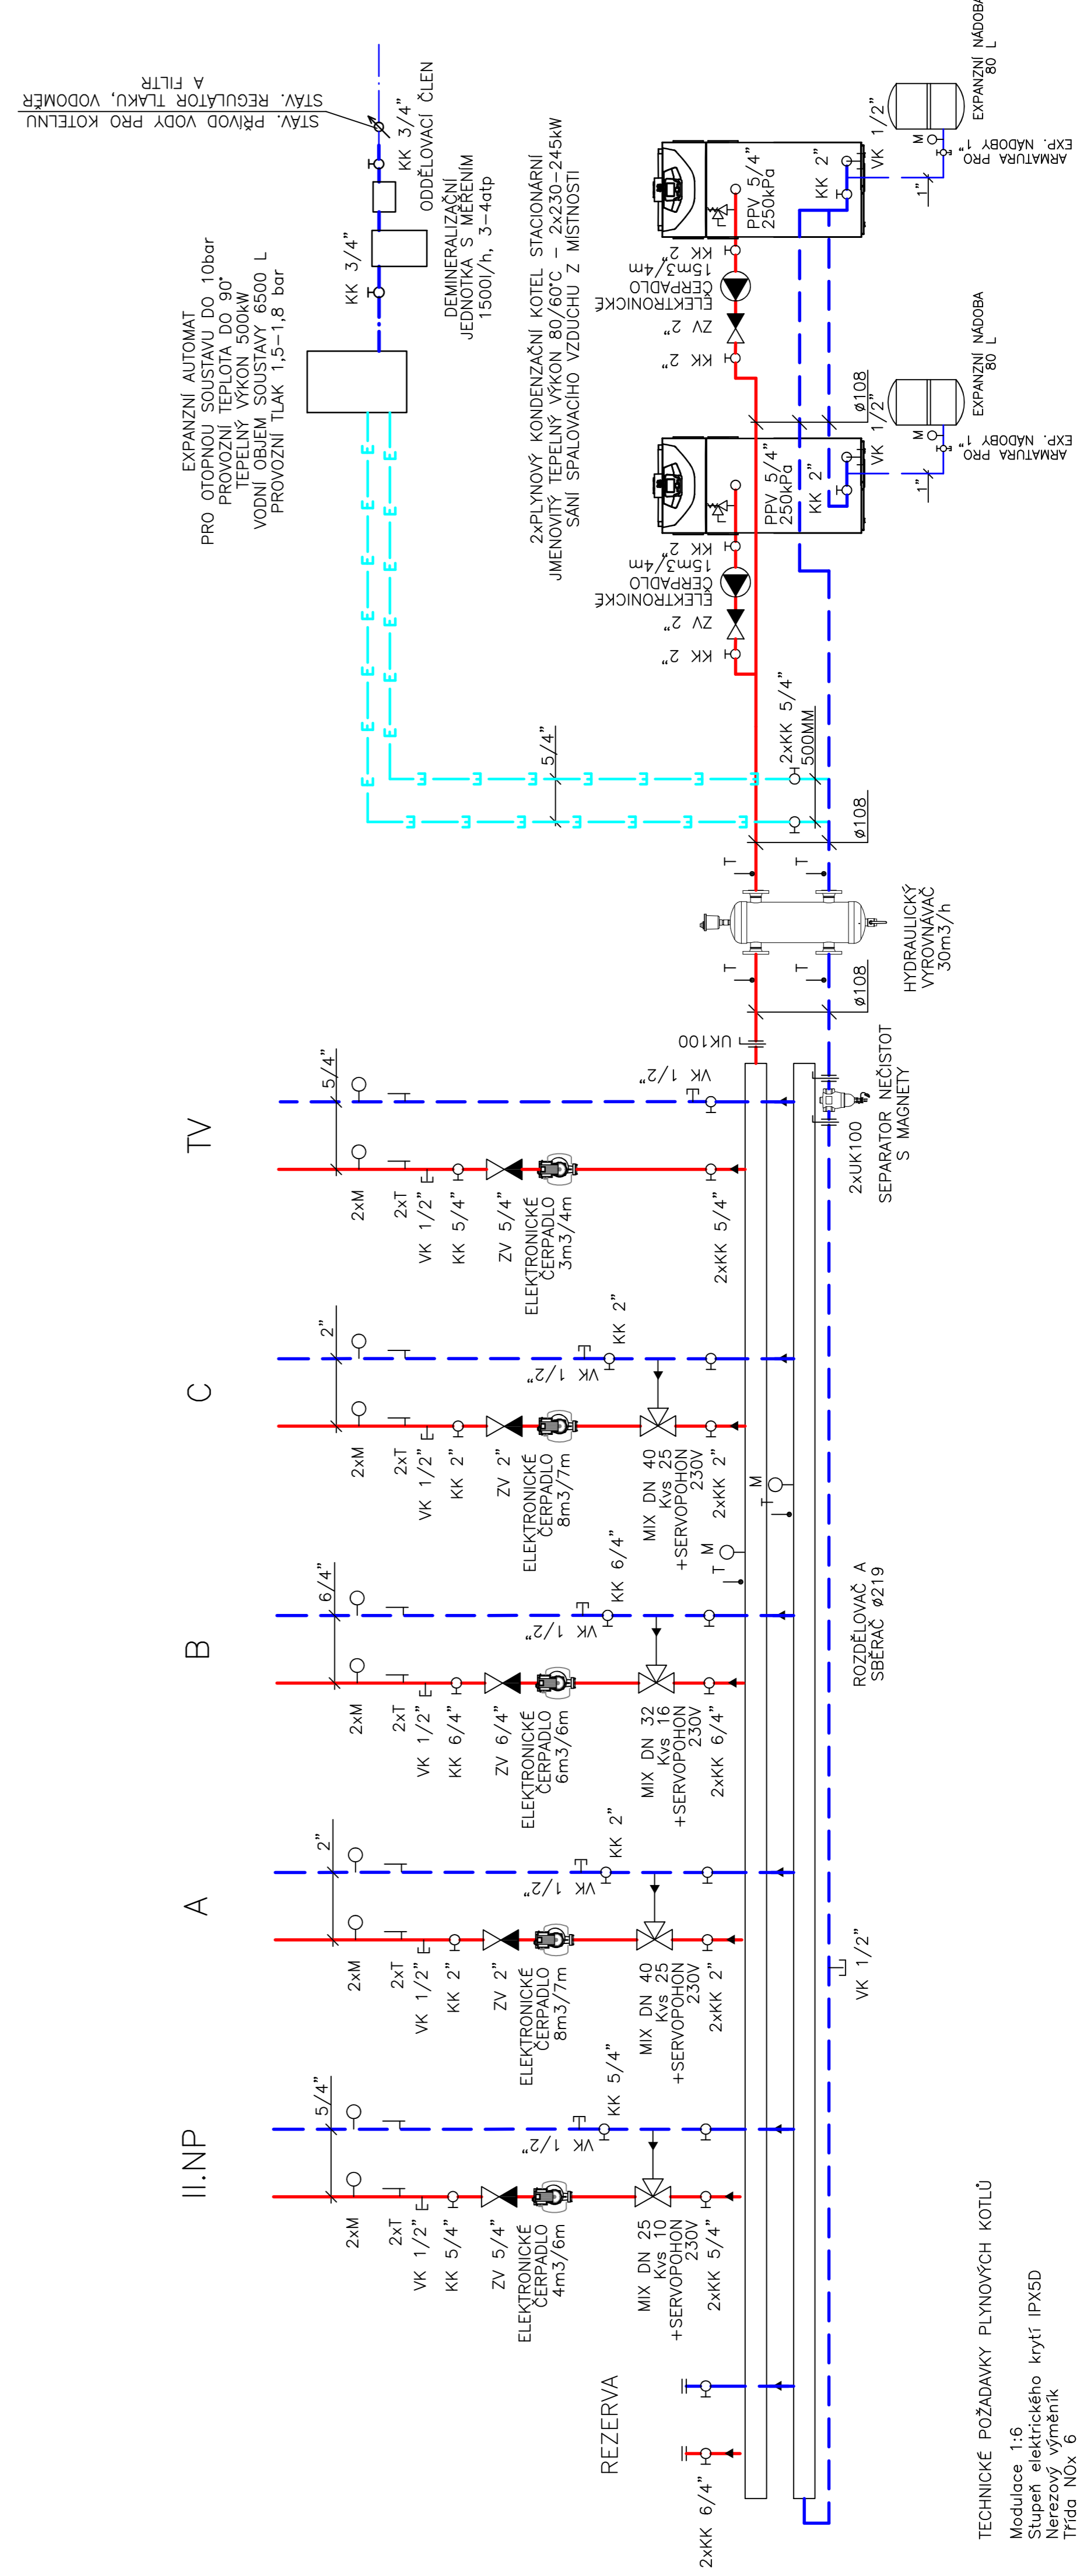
EXPANZNÍ AUTOMAT
PRO OTOPNOU SOUSTAVU DO 10bar
PROVOZNÍ TEPLOTA DO 90°
TEPELNÝ VÝKON 500kW
VODNÍ OBJEM SOUSTAVY 6500 L
PROVOZNÍ TLAK 1,5-1,8 bar

KK 3/4"
KK 3/4"
ODDĚLOVACÍ ČLEN
STÁV. PŘÍVOD VODY PRO KOTELNU
STÁV. REGULÁTOR TLAKU, VODOMĚR A FILTR

DEMINERALIZAČNÍ JEDNOTKA S MĚŘENÍM
1500l/h, 3-4atp

2xPLYNOVÝ KONDENZAČNÍ KOTEL STACIONÁRNÍ
JMENOVITÝ TEPELNÝ VÝKON 80/60°C - 2x230-245kW
SÁNÍ SPALOVACÍHO VZDUCHU Z MÍSTNOSTI

ELEKTRONICKÉ ČERPADLO 15m3/4m
KK 2"
ZV 2"
KK 2"
PPV 5/4" 250kPa
KK 2"
VK 1/2"
1"
EXPANZNÍ NÁDOBA 80 L
ARMATURA PRO EXP. NÁDOBY 1"
M

ELEKTRONICKÉ ČERPADLO 15m3/4m
KK 2"
ZV 2"
KK 2"
PPV 5/4" 250kPa
KK 2"
VK 1/2"
1"
EXPANZNÍ NÁDOBA 80 L
ARMATURA PRO EXP. NÁDOBY 1"
M
ø108

5/4"
2xKK 5/4"
500MM
ø108
T
T
T
T
HYDRAULICKÝ VYROVNÁVAČ 30m3/h
ø108
UK100
VK 1/2"
2xUK100
SEPARATOR NEČISTOT S MAGNETY

TV
5/4"
2xM
2xT
VK 1/2"
KK 5/4"
ZV 5/4"
ELEKTRONICKÉ ČERPADLO 3m3/4m
2xKK 5/4"

C
2"
2xM
2xT
VK 1/2"
KK 2"
ZV 2"
ELEKTRONICKÉ ČERPADLO 8m3/7m
MIX DN 40 Kvs 25 +SERVOPOHON 230V
2xKK 2"
VK 1/2"
KK 2"
M
T
M
T

B
6/4"
2xM
2xT
VK 1/2"
KK 6/4"
ZV 6/4"
ELEKTRONICKÉ ČERPADLO 6m3/6m
MIX DN 32 Kvs 16 +SERVOPOHON 230V
2xKK 6/4"
VK 1/2"
KK 6/4"
ROZDĚLOVAČ A SBĚRAČ ø219

A
2"
2xM
2xT
VK 1/2"
KK 2"
ZV 2"
ELEKTRONICKÉ ČERPADLO 8m3/7m
MIX DN 40 Kvs 25 +SERVOPOHON 230V
2xKK 2"
VK 1/2"
KK 2"
VK 1/2"

II.NP
5/4"
2xM
2xT
VK 1/2"
KK 5/4"
ZV 5/4"
ELEKTRONICKÉ ČERPADLO 4m3/6m
MIX DN 25 Kvs 10 +SERVOPOHON 230V
2xKK 5/4"
VK 1/2"
KK 5/4"

REZERVA
2xKK 6/4"

TECHNICKÉ POŽADAVKY PLYNOVÝCH KOTLŮ
Modulace 1:6
Stupeň elektrického krytí IPX5D
Nerezový výměník
Třída NOx 6